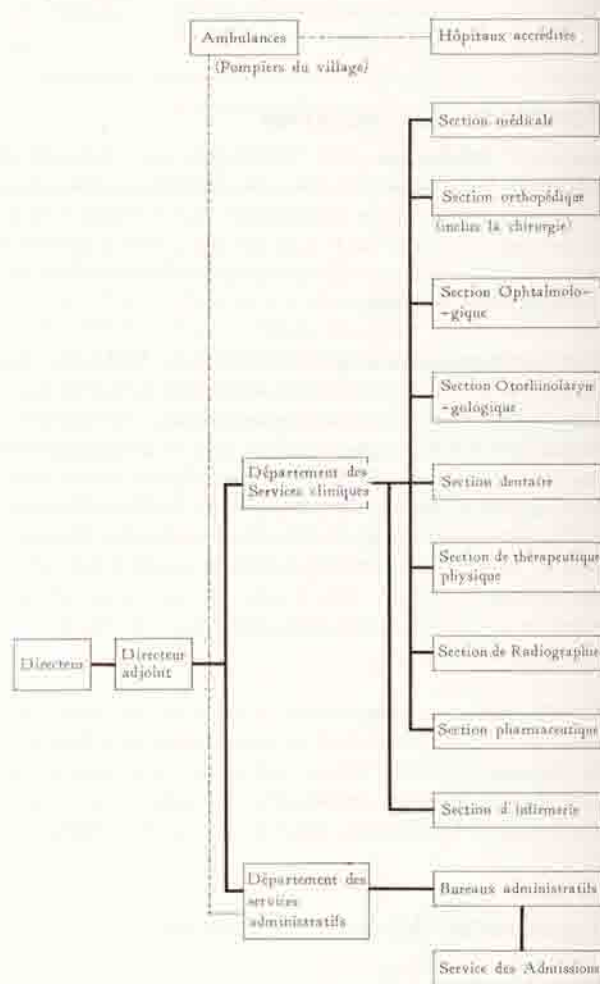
Ambulances
(Pompiers du village)

Hôpitaux accrédités

Section médicale

Section orthopédique
(inclus la chirurgie)

Section Ophtalmologique

Section Otorhinolaryngologique

Section dentaire

Section de thérapeutique physique

Section de Radiographie

Section pharmaceutique

Section d'infirmerie

Département des Services cliniques

Directeur

Directeur adjoint

Département des services administratifs

Bureaux administratifs

Service des Admissions